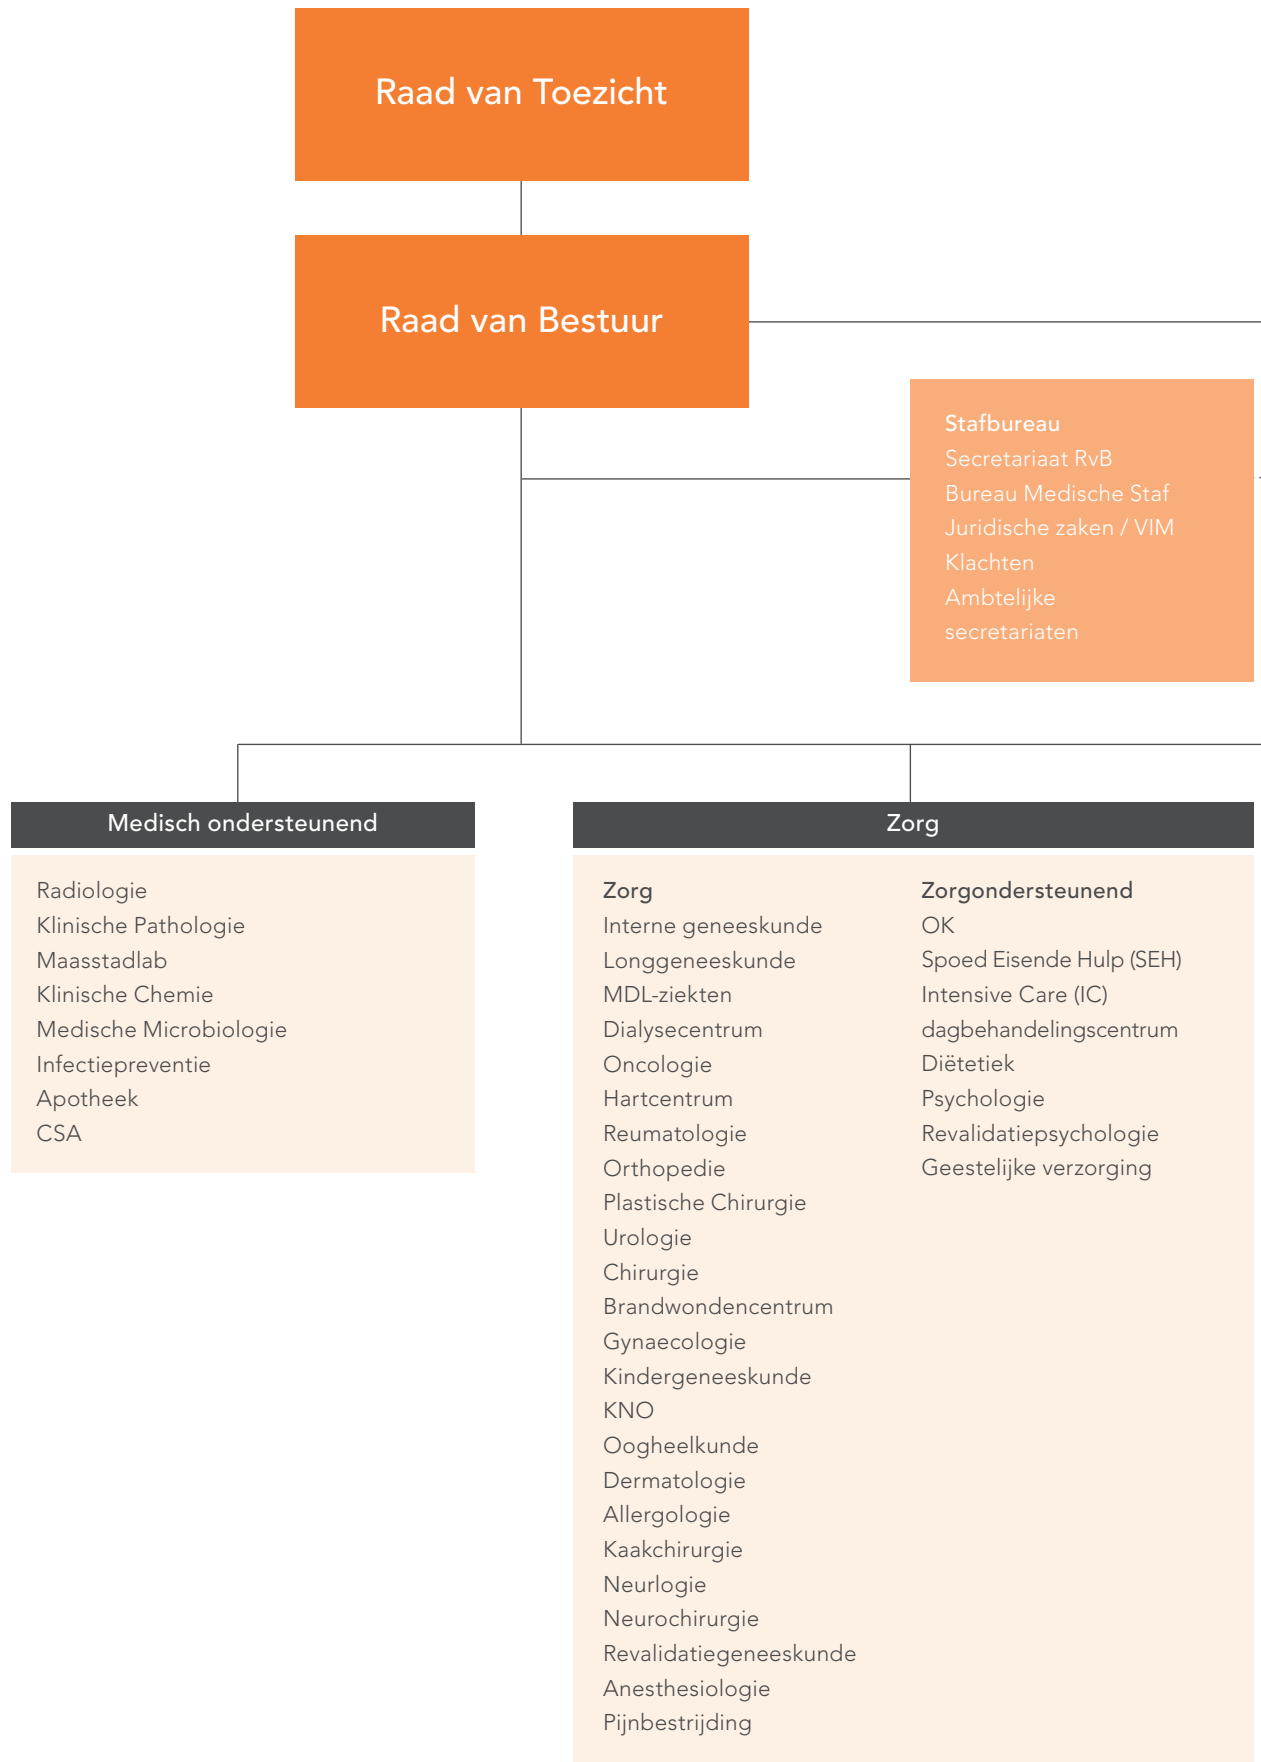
Raad van Toezicht

Raad van Bestuur

Stafbureau
Secretariaat RvB
Bureau Medische Staf
Juridische zaken / VIM
Klachten
Ambtelijke secretariaten

Medisch ondersteunend

Radiologie
Klinische Pathologie
Maasstadlab
Klinische Chemie
Medische Microbiologie
Infectiepreventie
Apotheek
CSA

Zorg

Zorg
Interne geneeskunde
Longgeneeskunde
MDL-ziekten
Dialysecentrum
Oncologie
Hartcentrum
Reumatologie
Orthopedie
Plastische Chirurgie
Urologie
Chirurgie
Brandwondencentrum
Gynaecologie
Kindergeneeskunde
KNO
Oogheelkunde
Dermatologie
Allergologie
Kaakchirurgie
Neurlogie
Neurochirurgie
Revalidatiegeneeskunde
Anesthesiologie
Pijnbestrijding

Zorgondersteunend
OK
Spoed Eisende Hulp (SEH)
Intensive Care (IC)
dagbehandelingscentrum
Diëtetiek
Psychologie
Revalidatiepsychologie
Geestelijke verzorging